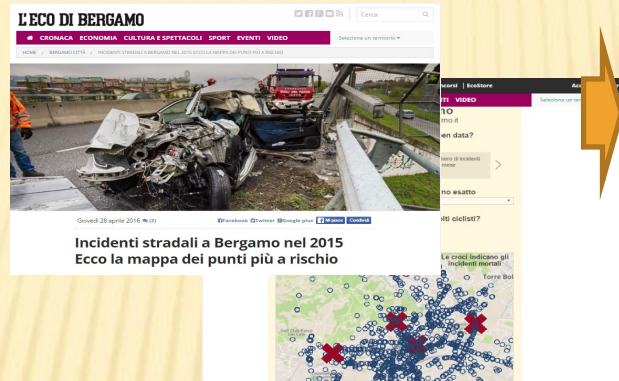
L'ECO DI BERGAMO

Cerca

CRONACA ECONOMIA CULTURA E SPETTACOLI SPORT EVENTI VIDEO

Seleziona un territorio

HOME / BERGAMO CITTÀ / INCIDENTI STRADALI A BERGAMO NEL 2015 ECCO LA MAPPA DEI PUNTI A RISCHIO

Giovedì 28 aprile 2016 (3)

Facebook Twitter Google plus Mi piace Condividi

Incidenti stradali a Bergamo nel 2015
Ecco la mappa dei punti più a rischio

ncorsi | EcoStore

TI VIDEO

Seleziona un terr

no

en data?

no esatto

oti ciclisti?

Le croci indicano gli incidenti mortali

Torre Bol